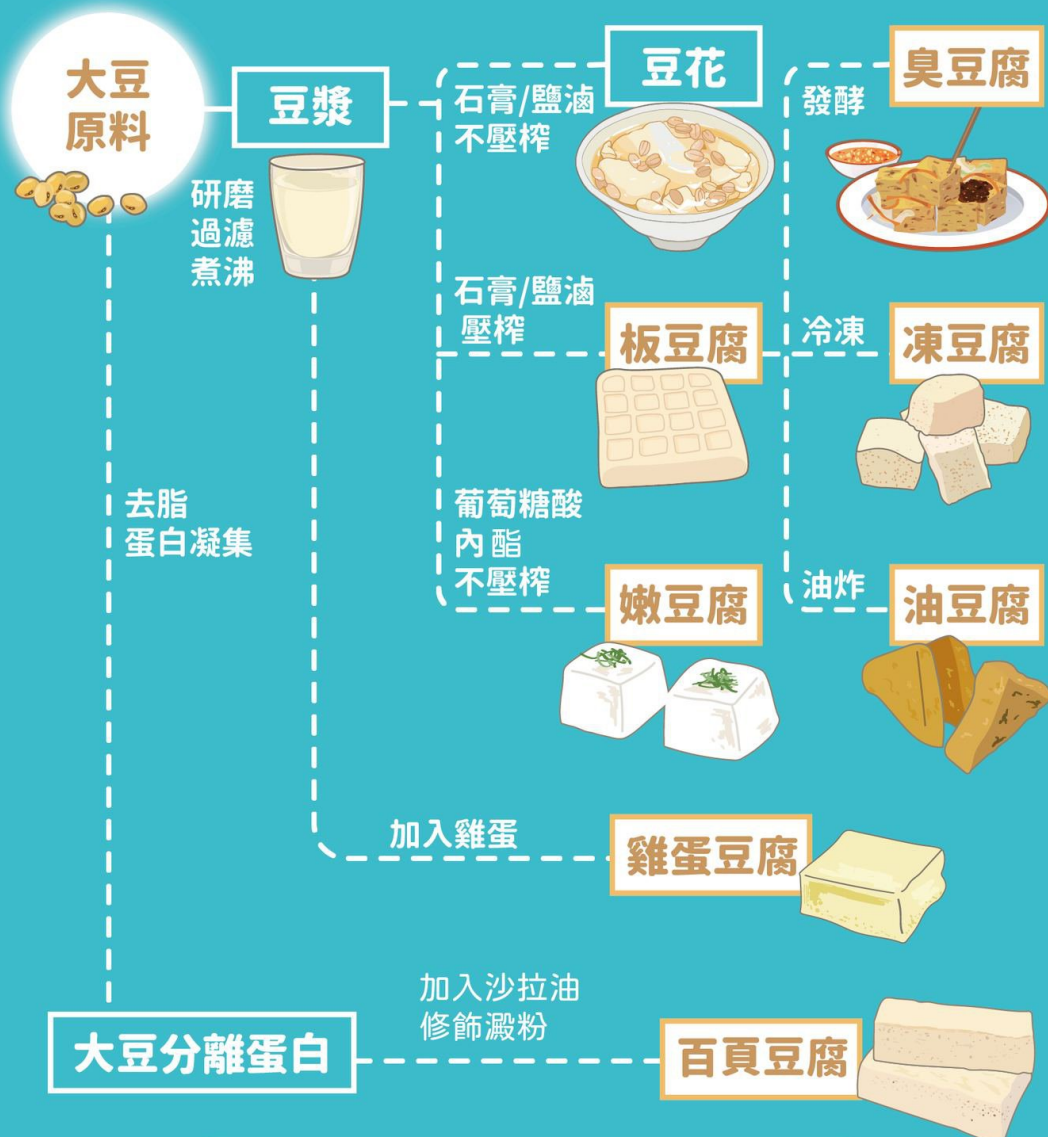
大豆原料

豆漿

研磨
過濾
煮沸

石膏/鹽滷
不壓榨

豆花

發酵

臭豆腐

石膏/鹽滷
壓榨

板豆腐

冷凍

凍豆腐

去脂
蛋白凝集

葡萄糖酸
內酯
不壓榨

嫩豆腐

油炸

油豆腐

加入雞蛋

雞蛋豆腐

加入沙拉油
修飾澱粉

大豆分離蛋白

百頁豆腐